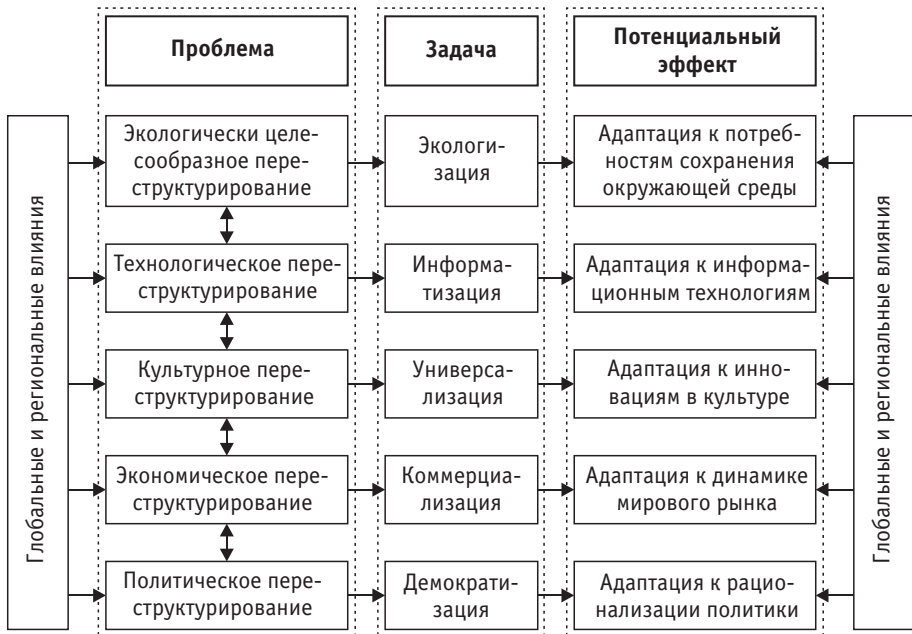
Глобальные и региональные влияния

Проблема

Экологически целесообразное переструктурирование

Технологическое переструктурирование

Культурное переструктурирование

Экономическое переструктурирование

Политическое переструктурирование

Задача

Экологизация

Информатизация

Универсализация

Коммерциализация

Демократизация

Потенциальный эффект

Адаптация к потребностям сохранения окружающей среды

Адаптация к информационным технологиям

Адаптация к инновациям в культуре

Адаптация к динамике мирового рынка

Адаптация к рационализации политики

Глобальные и региональные влияния